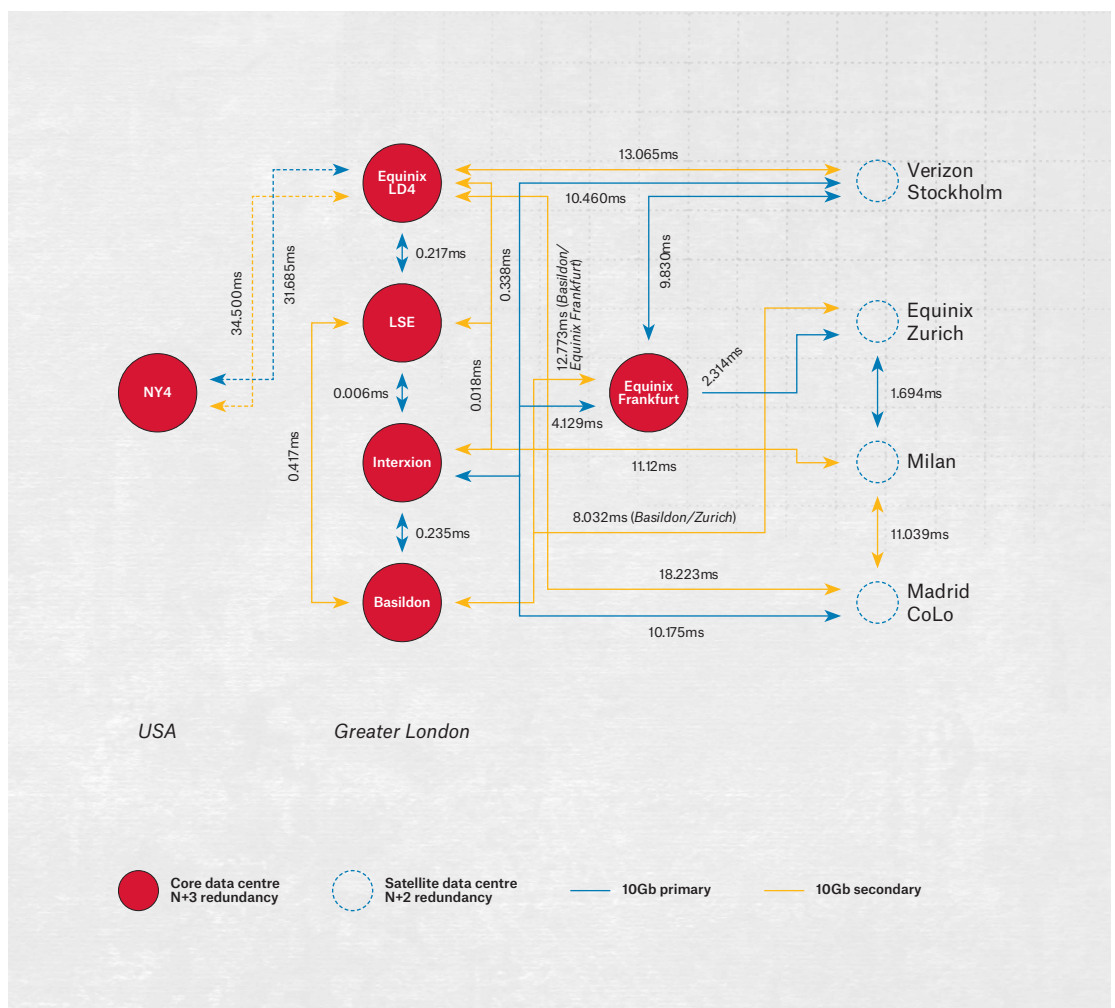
13.065ms

Equinix LD4

Verizon Stockholm

10.460ms

34.500ms

31.685ms

0.217ms

0.338ms

12.773ms (Basildon/ Equinix Frankfurt)

9.830ms

LSE

Equinix Zurich

NY4

0.006ms

0.018ms

Equinix Frankfurt

2.314ms

1.694ms

4.129ms

0.417ms

Interxion

11.12ms

Milan

8.032ms (Basildon/Zurich)

0.235ms

11.039ms

18.223ms

Basildon

Madrid CoLo

10.175ms

USA

Greater London

Core data centre N+3 redundancy

Satellite data centre N+2 redundancy

10Gb primary

10Gb secondary